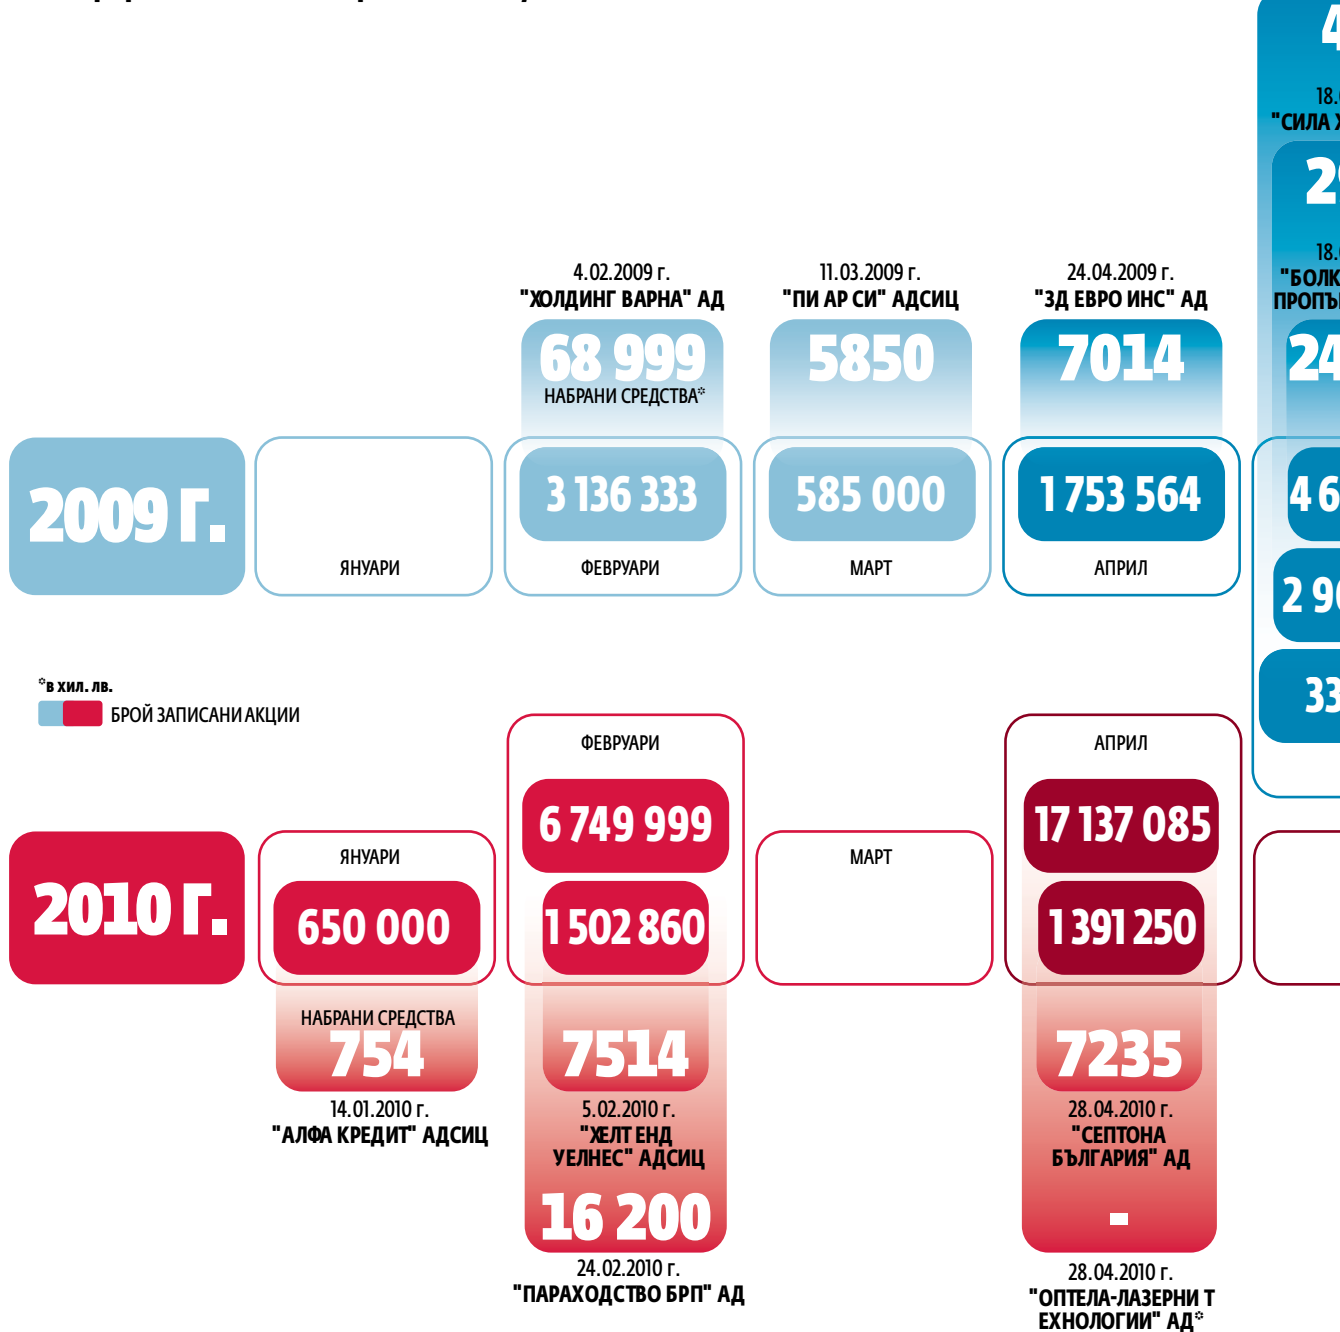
4.02.2009 г.
"ХОЛДИНГ ВАРНА" АД
68 999
НАБРАНИ СРЕДСТВА*

11.03.2009 г.
"ПИ АР СИ" АДСИЦ
5850

24.04.2009 г.
"ЗД ЕВРО ИНС" АД
7014

4
18.
"СИЛА Х
2
18.
"БОЛК
ПРОПЪ
24

2009 г.

ЯНУАРИ

3 136 333
ФЕВРУАРИ

585 000
МАРТ

1 753 564
АПРИЛ

4 6
2 9
33

*в хил. лв.
БРОЙ ЗАПИСАНИ АКЦИИ

ФЕВРУАРИ
6 749 999
1 502 860

АПРИЛ
17 137 085
1 391 250

2010 г.

ЯНУАРИ
650 000

МАРТ

НАБРАНИ СРЕДСТВА
754
14.01.2010 г.
"АЛФА КРЕДИТ" АДСИЦ

7514
5.02.2010 г.
"ХЕЛТ ЕНД УЕЛНЕС" АДСИЦ
16 200
24.02.2010 г.
"ПАРАХОДСТВО БРП" АД

7235
28.04.2010 г.
"СЕПТОНА БЪЛГАРИЯ" АД
-
28.04.2010 г.
"ОПТЕЛА-ЛАЗЕРНИ Т ЕХНОЛОГИИ" АД*